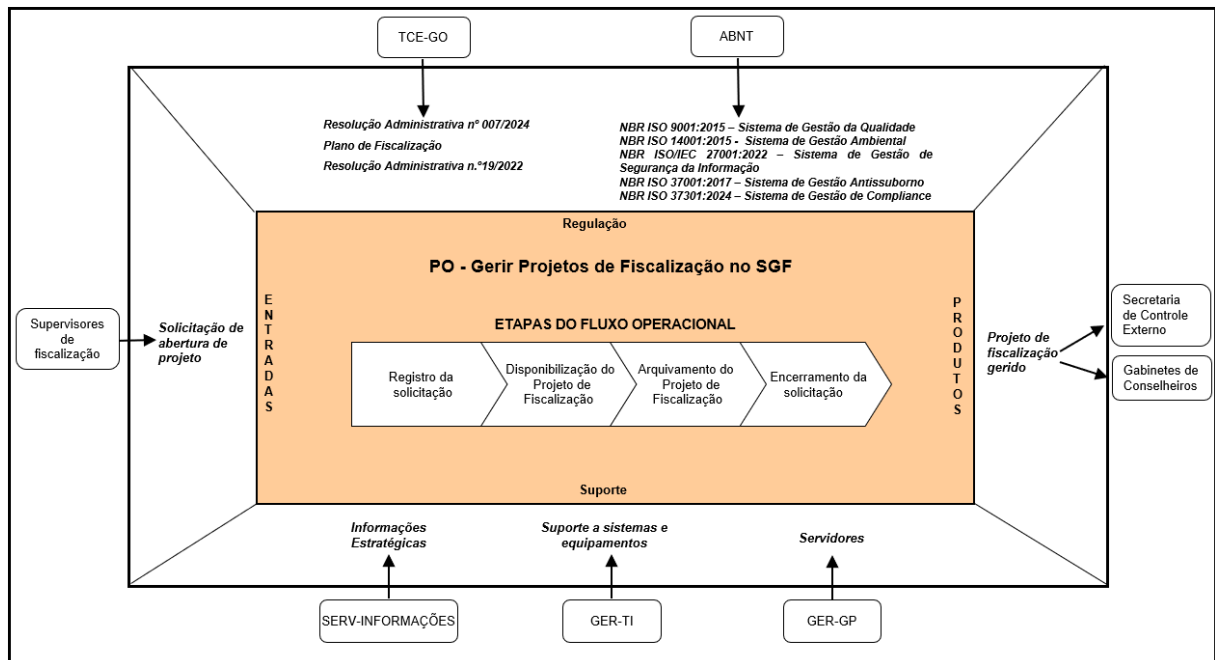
TCE-GO

ABNT

Resolução Administrativa nº 007/2024
Plano de Fiscalização
Resolução Administrativa n.º19/2022

NBR ISO 9001:2015 – Sistema de Gestão da Qualidade
NBR ISO 14001:2015 - Sistema de Gestão Ambiental
NBR ISO/IEC 27001:2022 – Sistema de Gestão de Segurança da Informação
NBR ISO 37001:2017 – Sistema de Gestão Antissuborno
NBR ISO 37301:2024 – Sistema de Gestão de Compliance

Regulação

PO - Gerir Projetos de Fiscalização no SGF

Supervisores de fiscalização

Solicitação de abertura de projeto

ENTRADAS

ETAPAS DO FLUXO OPERACIONAL

Registro da solicitação

Disponibilização do Projeto de Fiscalização

Arquivamento do Projeto de Fiscalização

Encerramento da solicitação

PRODUTOS

Projeto de fiscalização gerido

Secretaria de Controle Externo

Gabinetes de Conselheiros

Suporte

Informações Estratégicas

Suporte a sistemas e equipamentos

Servidores

SERV-INFORMAÇÕES

GER-TI

GER-GP